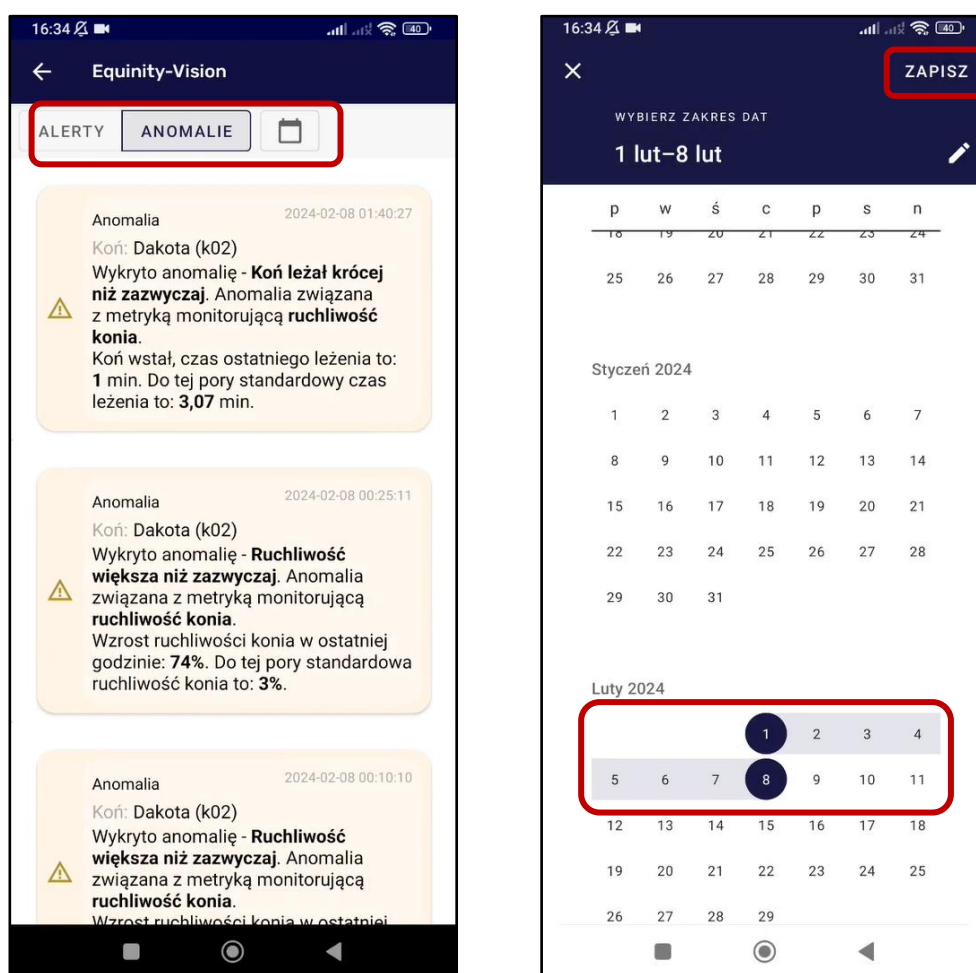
16:34 40

Equinity-Vision

ALERTY ANOMALIE

Anomalia 2024-02-08 01:40:27
Koń: Dakota (k02)
Wykryto anomalię - **Koń leżał krócej niż zazwyczaj**. Anomalia związana z metryką monitorującą **ruchliwość konia**.
Koń wstał, czas ostatniego leżenia to: **1** min. Do tej pory standardowy czas leżenia to: **3,07** min.

Anomalia 2024-02-08 00:25:11
Koń: Dakota (k02)
Wykryto anomalię - **Ruchliwość większa niż zazwyczaj**. Anomalia związana z metryką monitorującą **ruchliwość konia**.
Wzrost ruchliwości konia w ostatniej godzinie: **74%**. Do tej pory standardowa ruchliwość konia to: **3%**.

Anomalia 2024-02-08 00:10:10
Koń: Dakota (k02)
Wykryto anomalię - **Ruchliwość większa niż zazwyczaj**. Anomalia związana z metryką monitorującą **ruchliwość konia**.
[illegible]

16:34 40

ZAPISZ

WYBIERZ ZAKRES DAT
1 lut–8 lut

| p | w | ś | c | p | s | n |
|---|---|---|---|---|---|---|
| 18 | 19 | 20 | 21 | 22 | 23 | 24 |
| 25 | 26 | 27 | 28 | 29 | 30 | 31 |

Styczeń 2024

| | | | | | | |
|---|---|---|---|---|---|---|
| 1 | 2 | 3 | 4 | 5 | 6 | 7 |
| 8 | 9 | 10 | 11 | 12 | 13 | 14 |
| 15 | 16 | 17 | 18 | 19 | 20 | 21 |
| 22 | 23 | 24 | 25 | 26 | 27 | 28 |
| 29 | 30 | 31 | | | | |

Luty 2024

| | | | | | | |
|---|---|---|---|---|---|---|
| | | | 1 | 2 | 3 | 4 |
| 5 | 6 | 7 | 8 | 9 | 10 | 11 |
| 12 | 13 | 14 | 15 | 16 | 17 | 18 |
| 19 | 20 | 21 | 22 | 23 | 24 | 25 |
| 26 | 27 | 28 | 29 | | | |